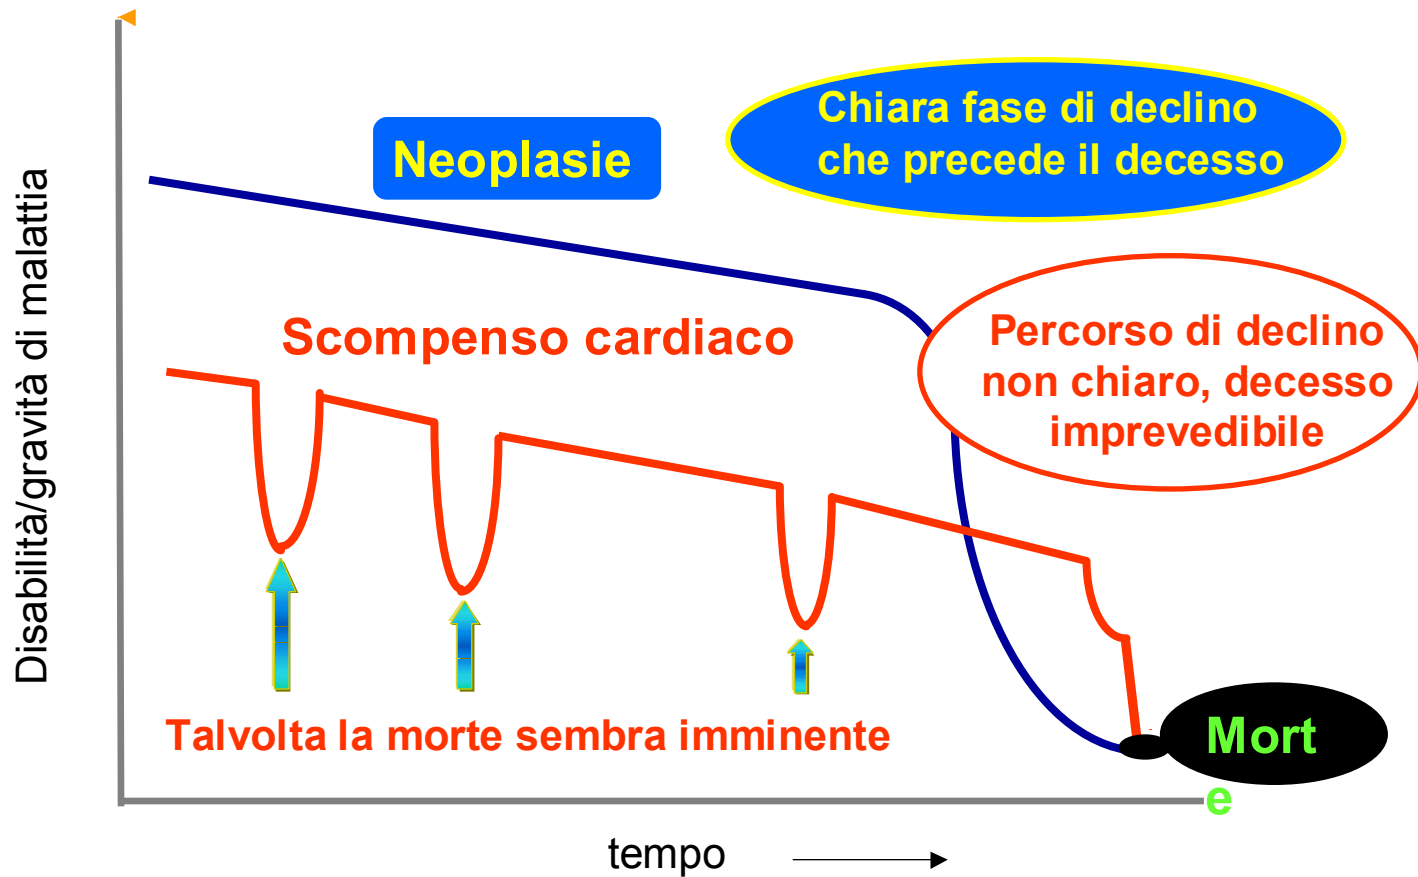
Disabilità/gravità di malattia

Neoplasie

Chiara fase di declino che precede il decesso

Scompenso cardiaco

Percorso di declino non chiaro, decesso imprevedibile

Talvolta la morte sembra imminente

Mort
e

tempo